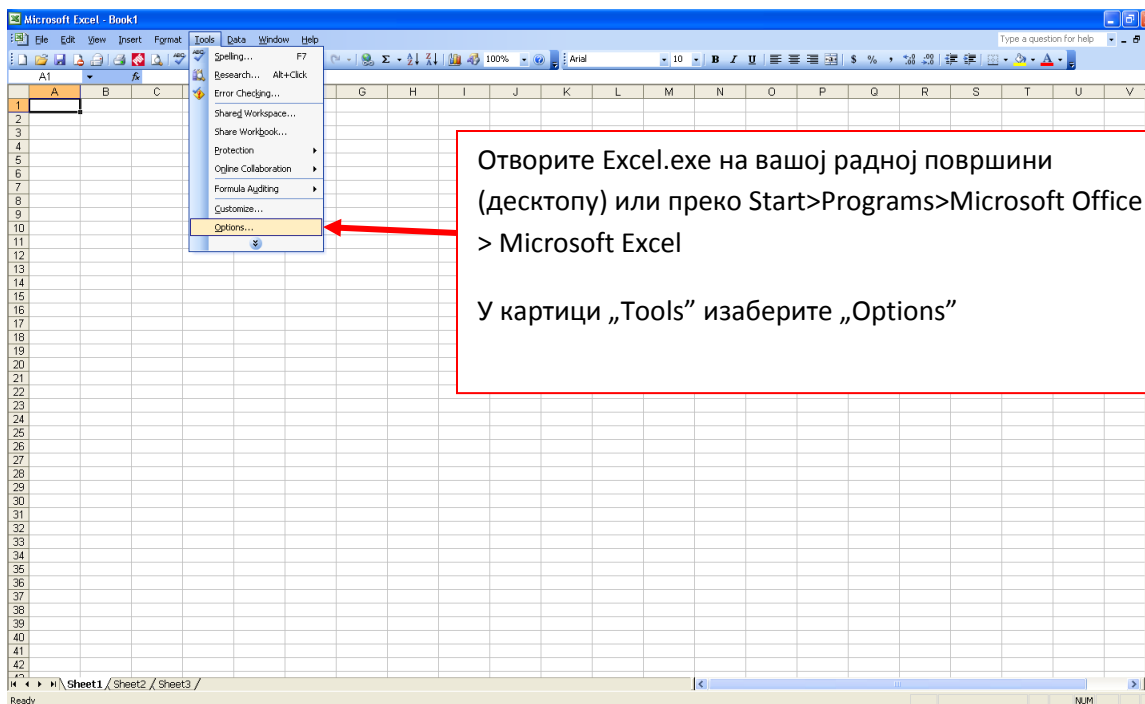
Microsoft Excel - Book1

File Edit View Insert Format Tools Data Window Help

Type a question for help

100% Arial 10 B I U $ %

A1 fx

Spelling... F7
Research... Alt+Click
Error Checking...
Shared Workspace...
Share Workbook...
Protection
Online Collaboration
Formula Auditing
Customize...
Options...

A B C G H I J K L M N O P Q R S T U V

1 2 3 4 5 6 7 8 9 10 11 12 13 14 15 16 17 18 19 20 21 22 23 24 25 26 27 28 29 30 31 32 33 34 35 36 37 38 39 40 41 42

Отворите Excel.exe на вашој радној површини (десктопу) или преко Start>Programs>Microsoft Office > Microsoft Excel

У картици „Tools” изаберите „Options”

Sheet1 Sheet2 Sheet3

Ready NUM